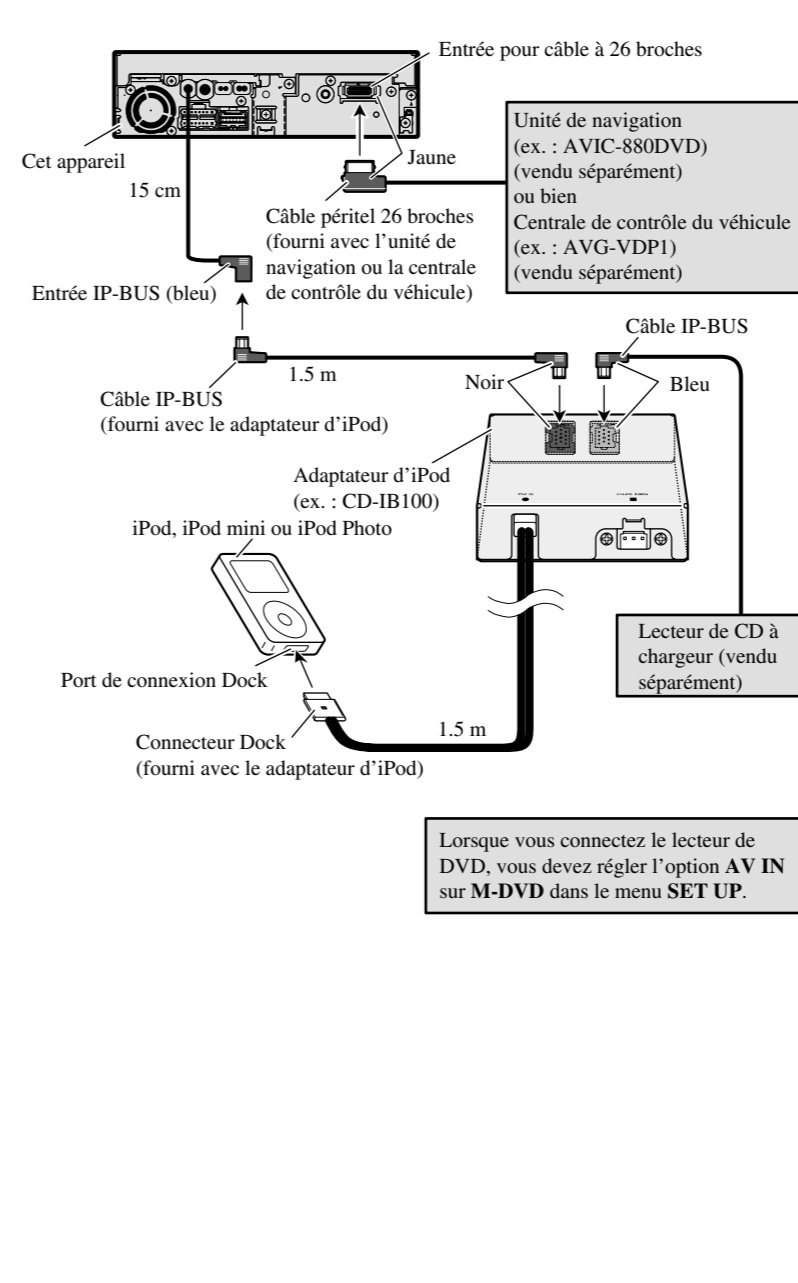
Entrée pour câble à 26 broches

Cet appareil

15 cm

Jaune

Unité de navigation
(ex. : AVIC-880DVD)
(vendu séparément)
ou bien
Centrale de contrôle du véhicule
(ex. : AVG-VDP1)
(vendu séparément)

Câble péritel 26 broches
(fourni avec l'unité de navigation ou la centrale de contrôle du véhicule)

Entrée IP-BUS (bleu)

Câble IP-BUS

1.5 m

Noir

Bleu

Câble IP-BUS
(fourni avec le adaptateur d'iPod)

Adaptateur d'iPod
(ex. : CD-IB100)

iPod, iPod mini ou iPod Photo

Lecteur de CD à chargeur (vendu séparément)

Port de connexion Dock

1.5 m

Connecteur Dock
(fourni avec le adaptateur d'iPod)

Lorsque vous connectez le lecteur de DVD, vous devez régler l'option **AV IN** sur **M-DVD** dans le menu **SET UP**.